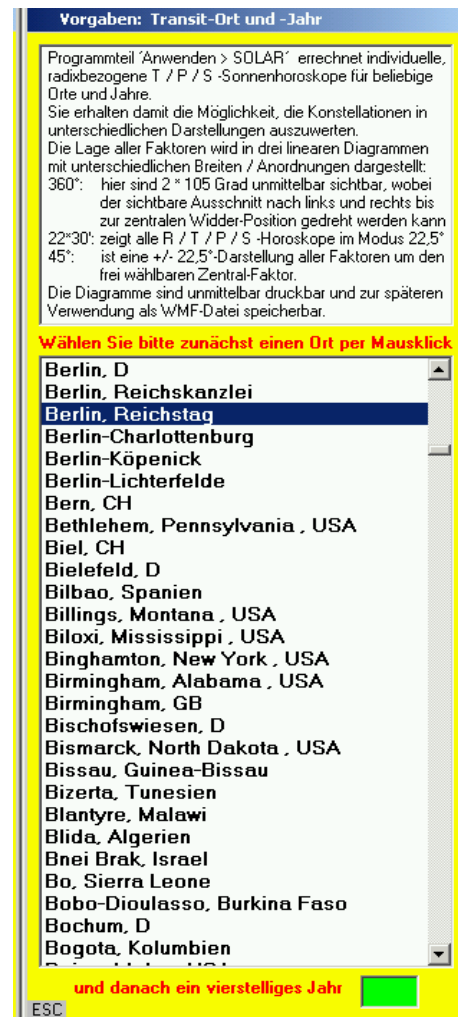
Vorgaben: Transit-Ort und -Jahr

Programmteil ´Anwenden > SOLAR´ errechnet individuelle, radixbezogene T / P / S -Sonnenhoroskope für beliebige Orte und Jahre.
Sie erhalten damit die Möglichkeit, die Konstellationen in unterschiedlichen Darstellungen auszuwerten.
Die Lage aller Faktoren wird in drei linearen Diagrammen mit unterschiedlichen Breiten / Anordnungen dargestellt:
360°: hier sind 2 * 105 Grad unmittelbar sichtbar, wobei der sichtbare Ausschnitt nach links und rechts bis zur zentralen Widder-Position gedreht werden kann
22°30': zeigt alle R / T / P / S -Horoskope im Modus 22,5°
45°: ist eine +/- 22,5°-Darstellung aller Faktoren um den frei wählbaren Zentral-Faktor.
Die Diagramme sind unmittelbar druckbar und zur späteren Verwendung als WMF-Datei speicherbar.

Wählen Sie bitte zunächst einen Ort per Mausklick

Berlin, D
Berlin, Reichskanzlei
Berlin, Reichstag
Berlin-Charlottenburg
Berlin-Köpenick
Berlin-Lichterfelde
Bern, CH
Bethlehem, Pennsylvania , USA
Biel, CH
Bielefeld, D
Bilbao, Spanien
Billings, Montana , USA
Biloxi, Mississippi , USA
Binghamton, New York , USA
Birmingham, Alabama , USA
Birmingham, GB
Bischofswiesen, D
Bismarck, North Dakota , USA
Bissau, Guinea-Bissau
Bizerta, Tunesien
Blantyre, Malawi
Blida, Algerien
Bnei Brak, Israel
Bo, Sierra Leone
Bobo-Dioulasso, Burkina Faso
Bochum, D
Bogota, Kolumbien
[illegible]

und danach ein vierstelliges Jahr

ESC